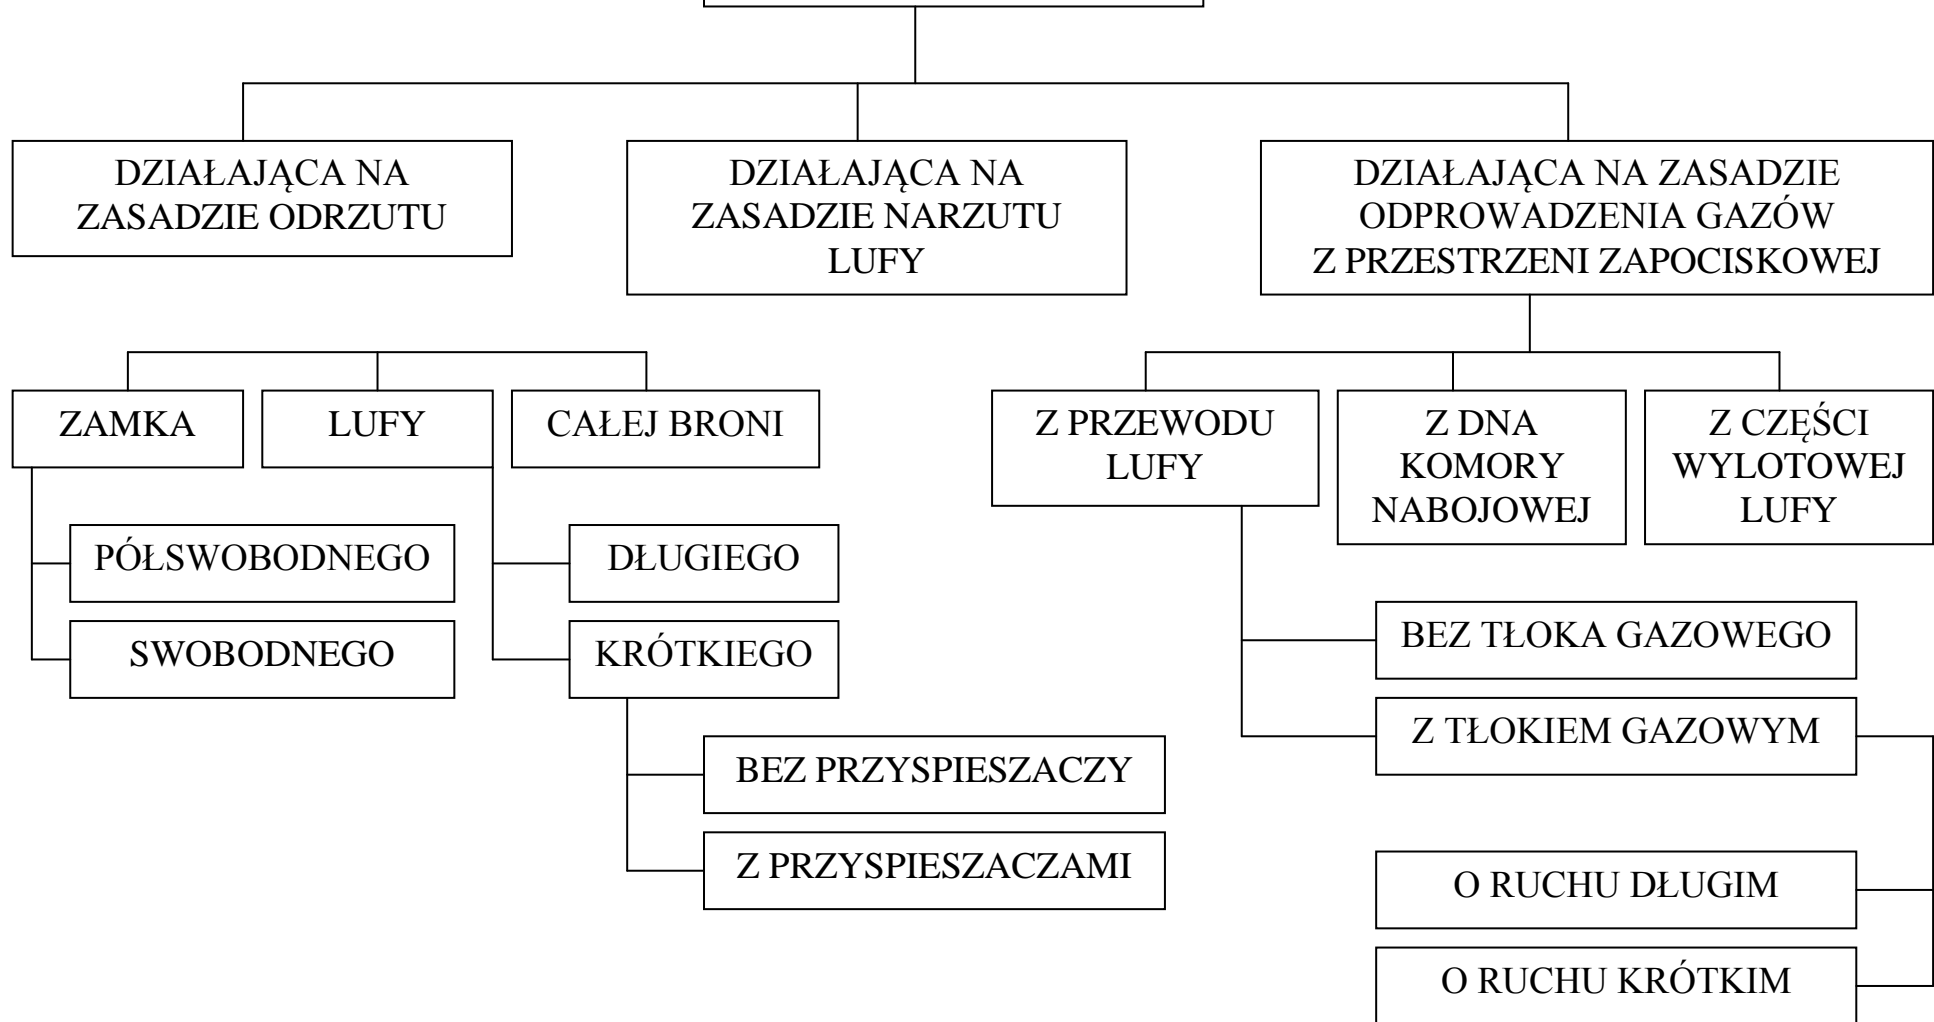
DZIAŁAJĄCA NA ZASADZIE ODRZUTU

DZIAŁAJĄCA NA ZASADZIE NARZUTU LUFY

DZIAŁAJĄCA NA ZASADZIE ODPROWADZENIA GAZÓW Z PRZESTRZENI ZAPOCISKOWEJ

ZAMKA

LUFY

CAŁEJ BRONI

PÓŁSWOBODNEGO

SWOBODNEGO

DŁUGIEGO

KRÓTKIEGO

BEZ PRZYSPIESZACZY

Z PRZYSPIESZACZAMI

Z PRZEWODU LUFY

Z DNA KOMORY NABOJOWEJ

Z CZĘŚCI WYLOTOWEJ LUFY

BEZ TŁOKA GAZOWEGO

Z TŁOKIEM GAZOWYM

O RUCHU DŁUGIM

O RUCHU KRÓTKIM